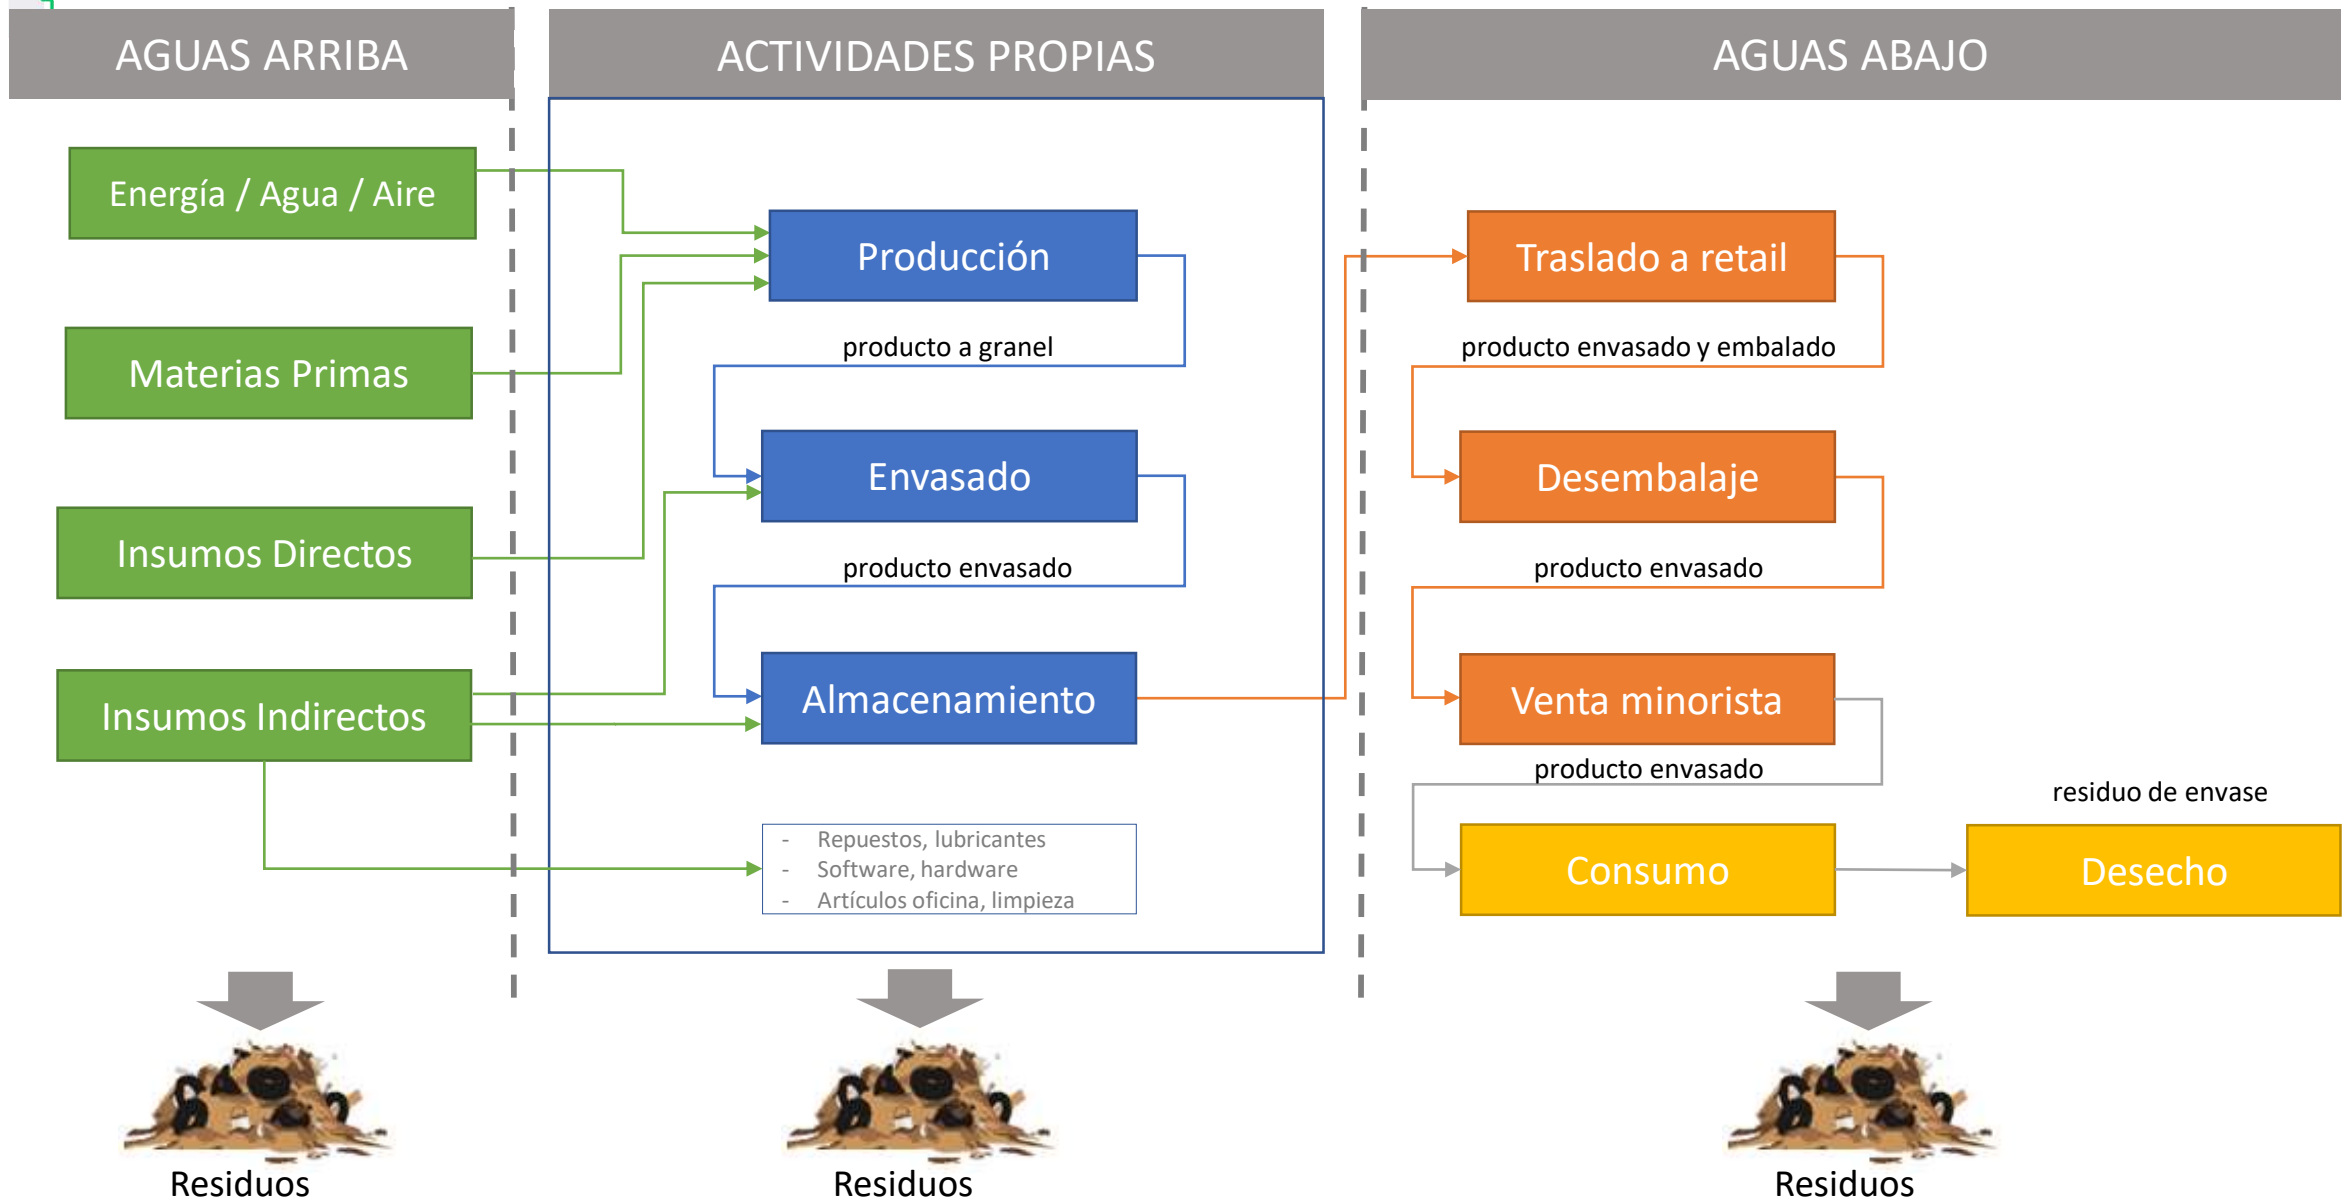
AGUAS ARRIBA

ACTIVIDADES PROPIAS

AGUAS ABAJO

Energía / Agua / Aire

Materias Primas

Insumos Directos

Insumos Indirectos

Producción

producto a granel

Envasado

producto envasado

Almacenamiento

- Repuestos, lubricantes
- Software, hardware
- Artículos oficina, limpieza

Traslado a retail

producto envasado y embalado

Desembalaje

producto envasado

Venta minorista

producto envasado

residuo de envase

Consumo

Desecho

Residuos

Residuos

Residuos